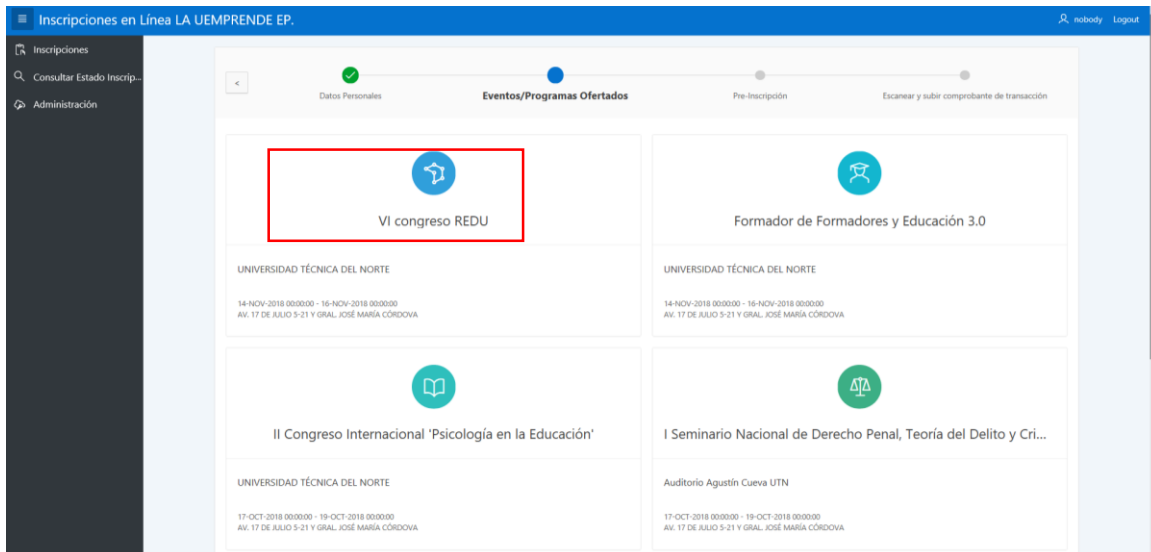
Inscripciones en Línea LA UEMPRENDE EP.

nobody Logout

Inscripciones
Consultar Estado Inscrip...
Administración

<

Datos Personales
Eventos/Programas Ofertados
Pre-Inscripción
Escanear y subir comprobante de transacción

VI congreso REDU

UNIVERSIDAD TÉCNICA DEL NORTE

14-NOV-2018 00:00:00 - 16-NOV-2018 00:00:00
AV. 17 DE JULIO 5-21 Y GRAL. JOSÉ MARÍA CÓRDOVA

Formador de Formadores y Educación 3.0

UNIVERSIDAD TÉCNICA DEL NORTE

14-NOV-2018 00:00:00 - 16-NOV-2018 00:00:00
AV. 17 DE JULIO 5-21 Y GRAL. JOSÉ MARÍA CÓRDOVA

II Congreso Internacional 'Psicología en la Educación'

UNIVERSIDAD TÉCNICA DEL NORTE

17-OCT-2018 00:00:00 - 19-OCT-2018 00:00:00
AV. 17 DE JULIO 5-21 Y GRAL. JOSÉ MARÍA CÓRDOVA

I Seminario Nacional de Derecho Penal, Teoría del Delito y Cri...

Auditorio Agustín Cueva UTN

17-OCT-2018 00:00:00 - 19-OCT-2018 00:00:00
AV. 17 DE JULIO 5-21 Y GRAL. JOSÉ MARÍA CÓRDOVA